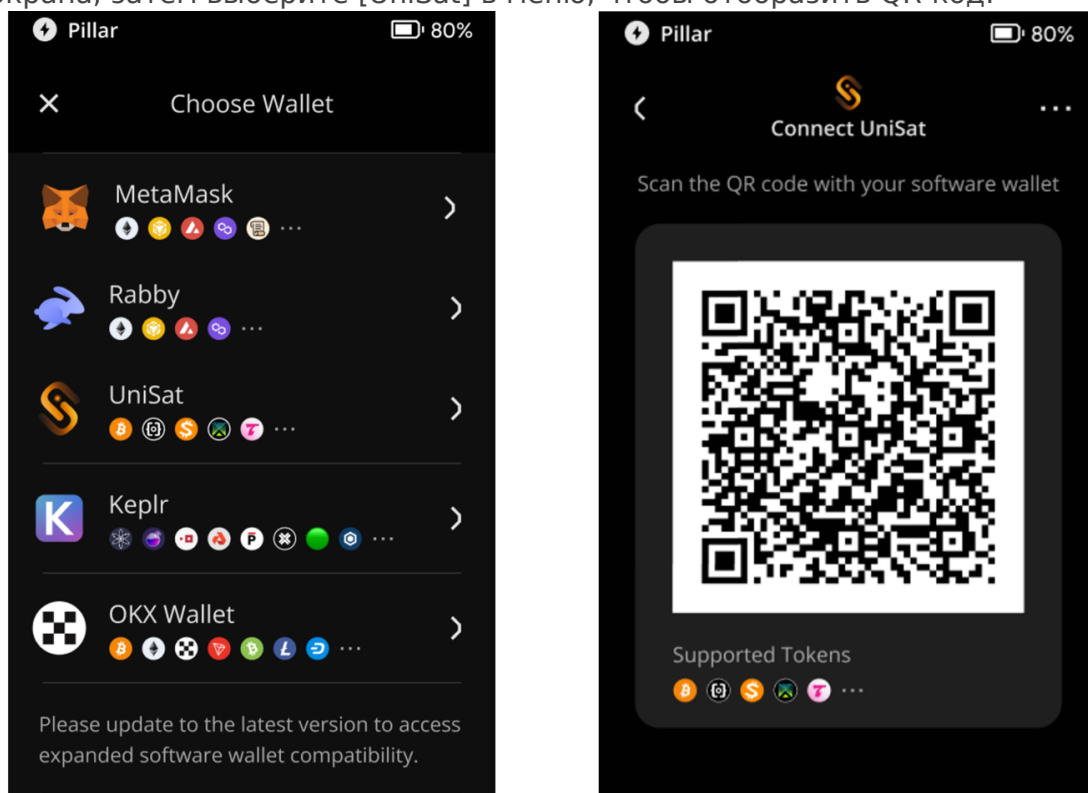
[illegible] экрана, затем выберите [UniSat] в меню, чтобы отобразить QR-код.

Pillar 80%

Choose Wallet

MetaMask

Rabby

UniSat

Keplr

OKX Wallet

Please update to the latest version to access expanded software wallet compatibility.

Pillar 80%

Connect UniSat

Scan the QR code with your software wallet

Supported Tokens